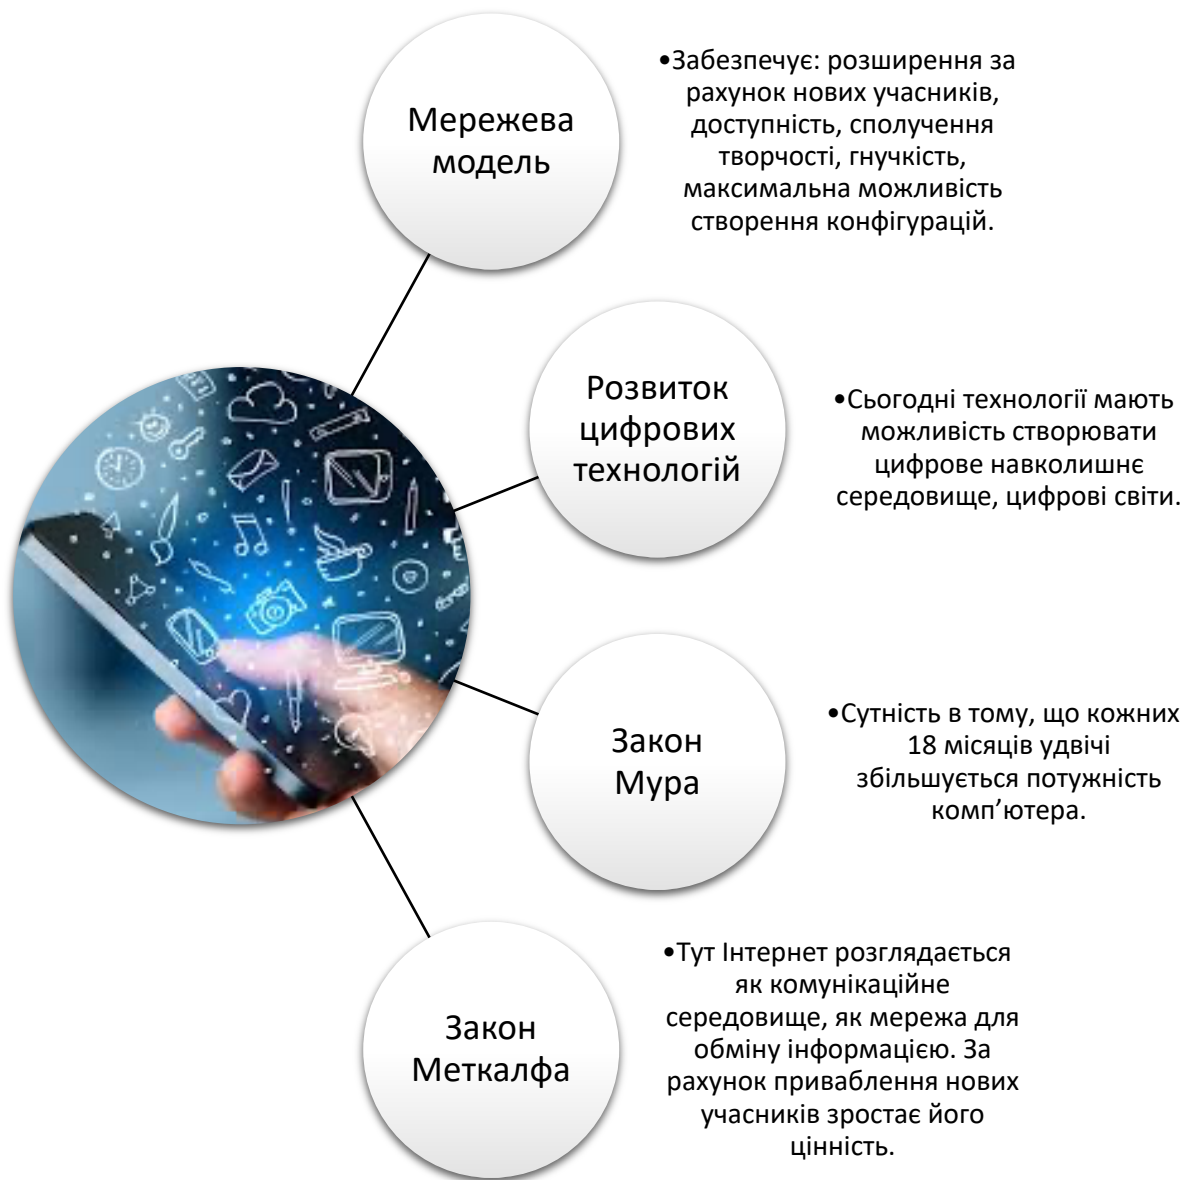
Мережева модель

•Забезпечує: розширення за рахунок нових учасників, доступність, сполучення творчості, гнучкість, максимальна можливість створення конфігурацій.

Розвиток цифрових технологій

•Сьогодні технології мають можливість створювати цифрове навколишнє середовище, цифрові світи.

Закон Мура

•Сутність в тому, що кожних 18 місяців удвічі збільшується потужність комп’ютера.

Закон Меткалфа

•Тут Інтернет розглядається як комунікаційне середовище, як мережа для обміну інформацією. За рахунок приваблення нових учасників зростає його цінність.